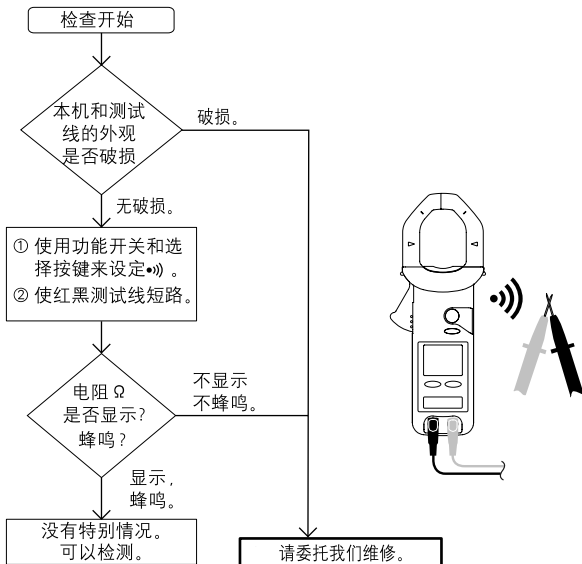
检查开始

本机和测试线的外观是否破损

破损。

无破损。

① 使用功能开关和选择按键来设定•))。
② 使红黑测试线短路。

电阻 Ω 是否显示？蜂鸣？

不显示
不蜂鸣。

显示，
蜂鸣。

没有特别情况。
可以检测。

请委托我们维修。

•))